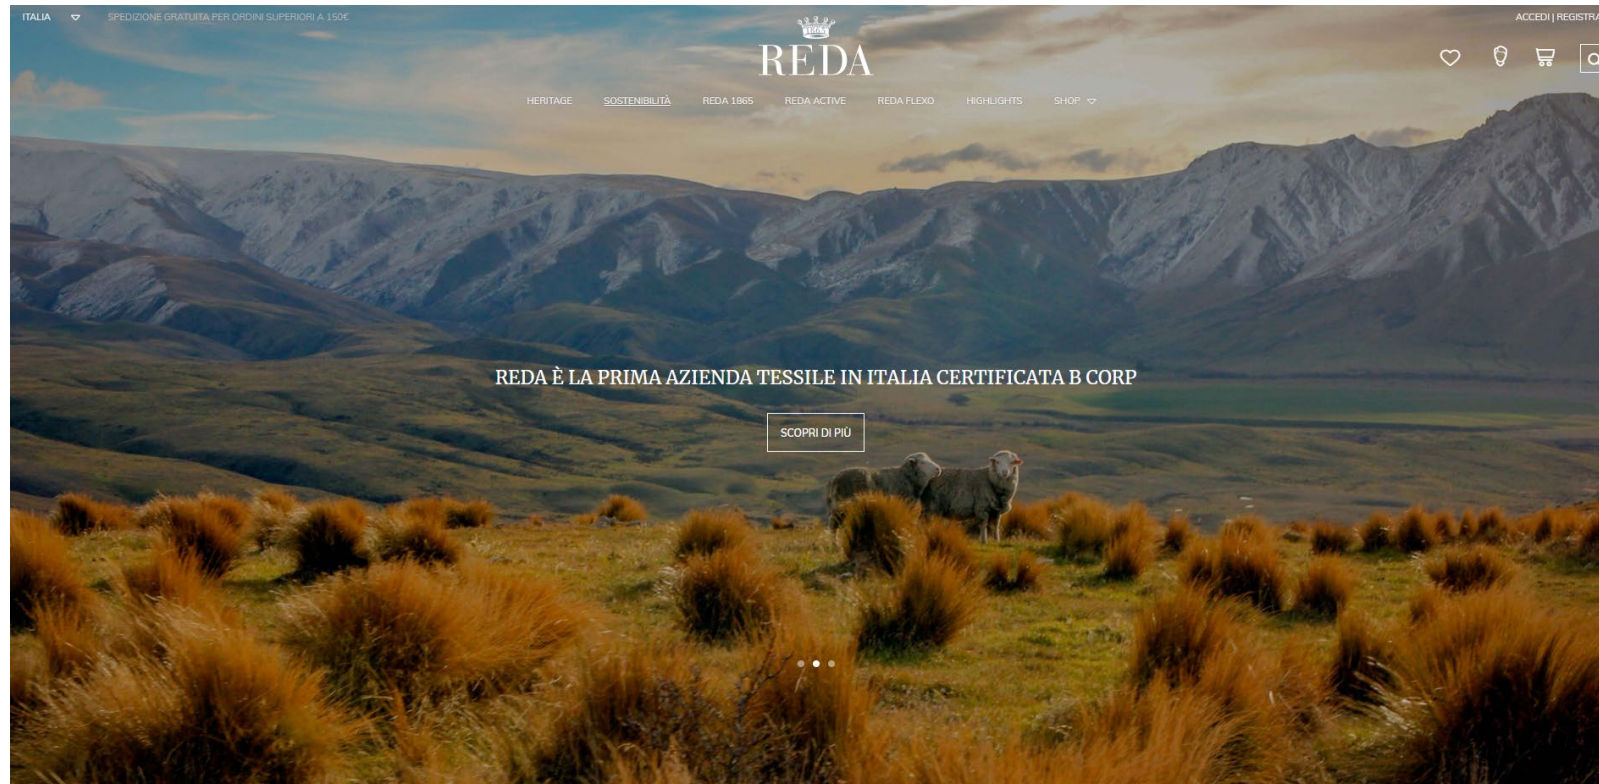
ITALIA

SPEDIZIONE GRATUITA PER ORDINI SUPERIORI A 150€

ACCEDI | REGISTRA

REDA

HERITAGE SOSTENIBILITÀ REDA 1865 REDA ACTIVE REDA FLEXO HIGHLIGHTS SHOP

REDA È LA PRIMA AZIENDA TESSILE IN ITALIA CERTIFICATA B CORP

SCOPRI DI PIÙ